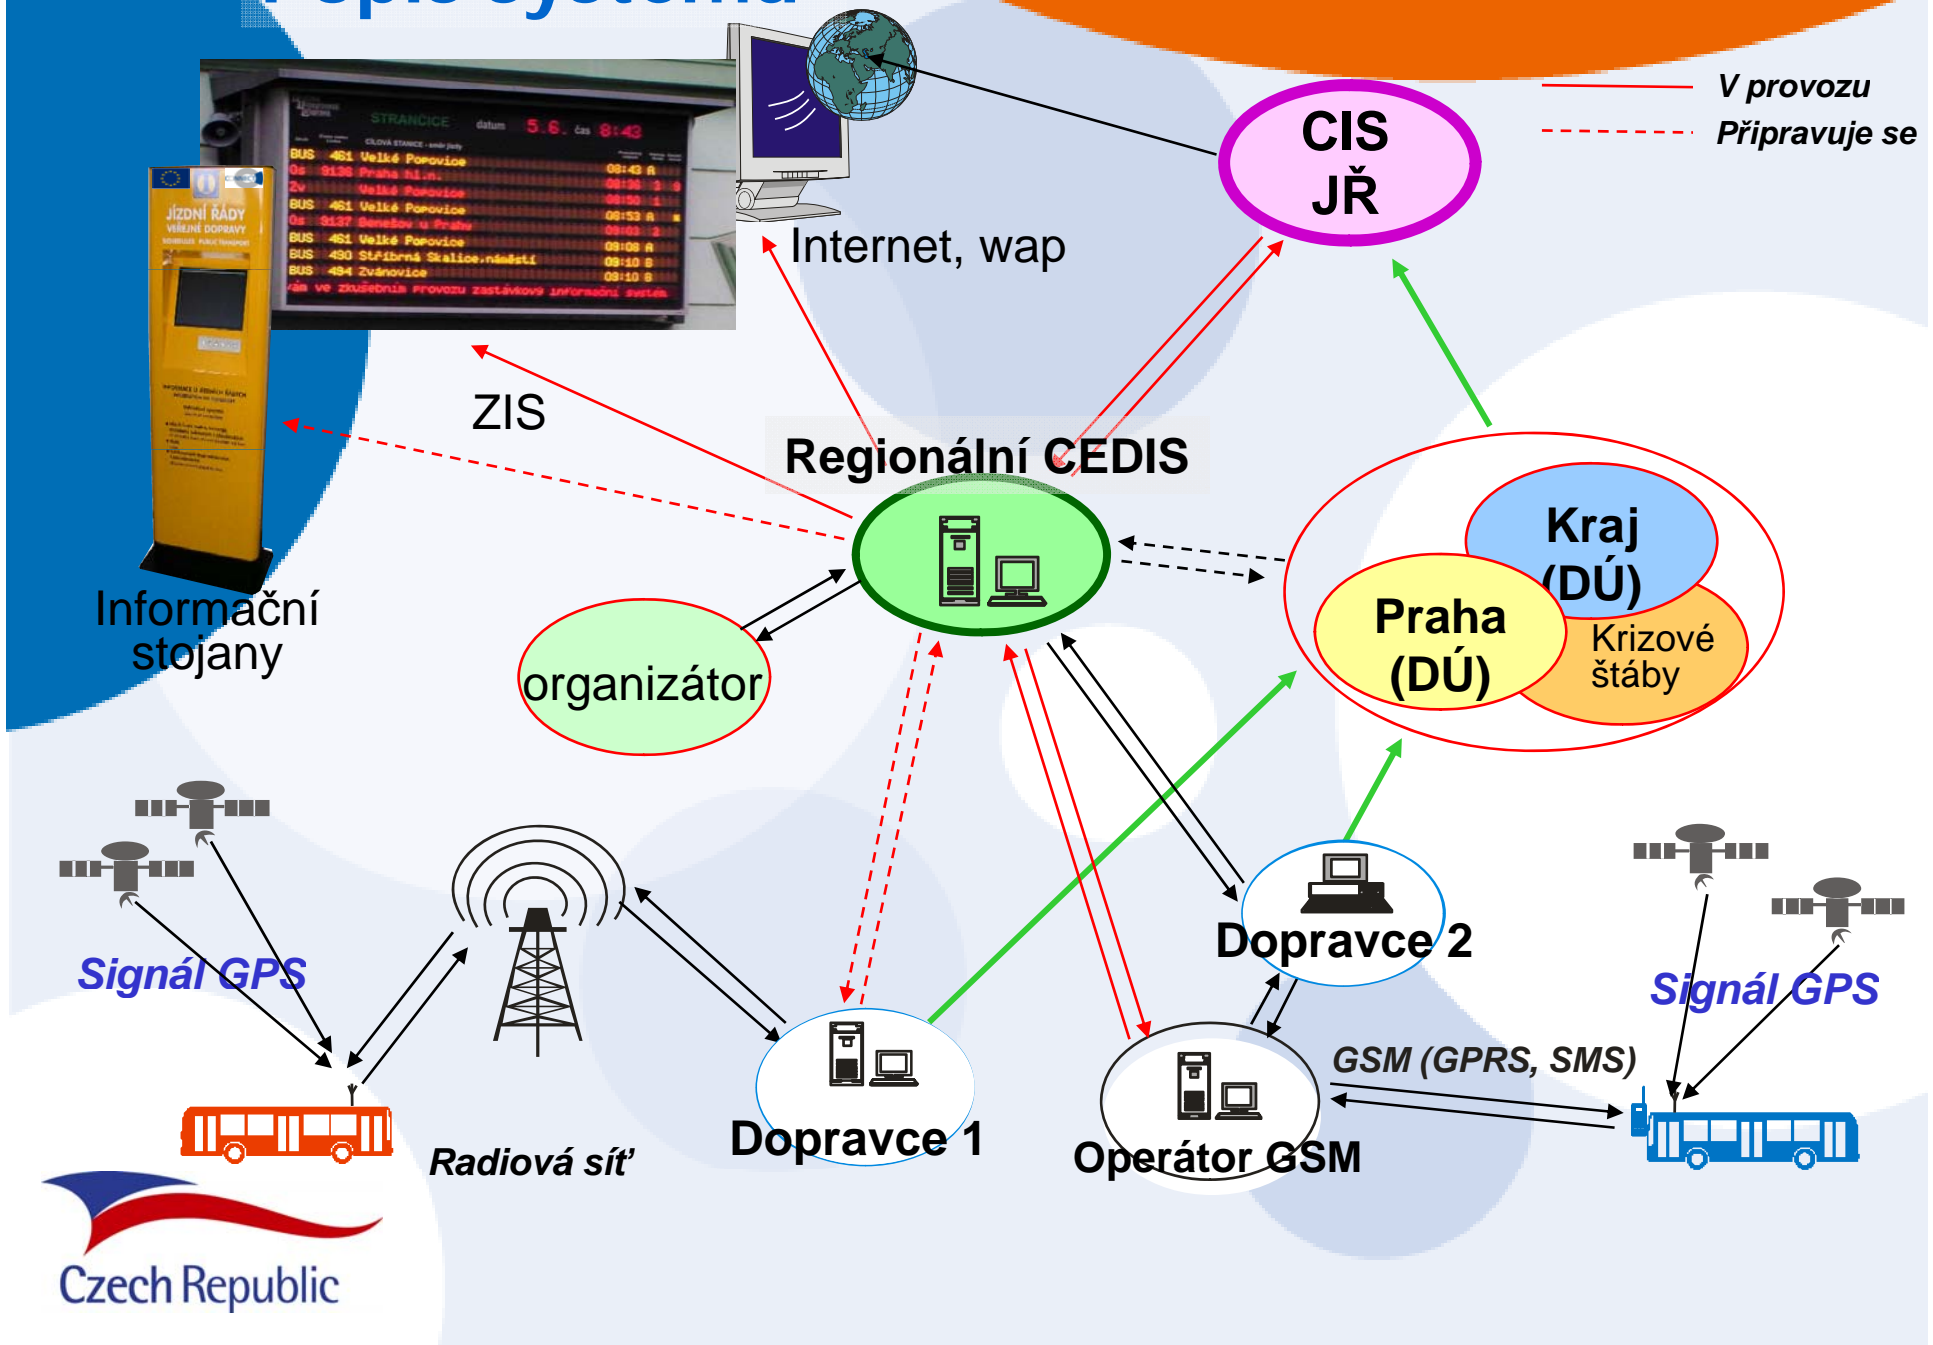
V provozu
Připravuje se

CIS JŘ

STRANCICE datum 5.6. čas 8:43
BUS 461 Velké Popovice 08:43
Os 9136 Praha hl.n. 08:36
Zv Velké Popovice 08:50
BUS 461 Velké Popovice 08:53
Os 9137 Benešov u Prahy 09:03
BUS 461 Velké Popovice 09:08
BUS 490 Stříbrná Skalice,náměstí 09:10
BUS 494 Zvánovice 09:10
... ve zkušebním provozu zastávkový informační systém

JÍZDNÍ ŘÁDY VEŘEJNÉ DOPRAVY

Internet, wap

ZIS

Regionální CEDIS

Informační stojany

organizátor

Kraj (DÚ)

Praha (DÚ)

Krizové štáby

Signál GPS

Radiová síť

Dopravce 1

Dopravce 2

Operátor GSM

GSM (GPRS, SMS)

Signál GPS

Czech Republic